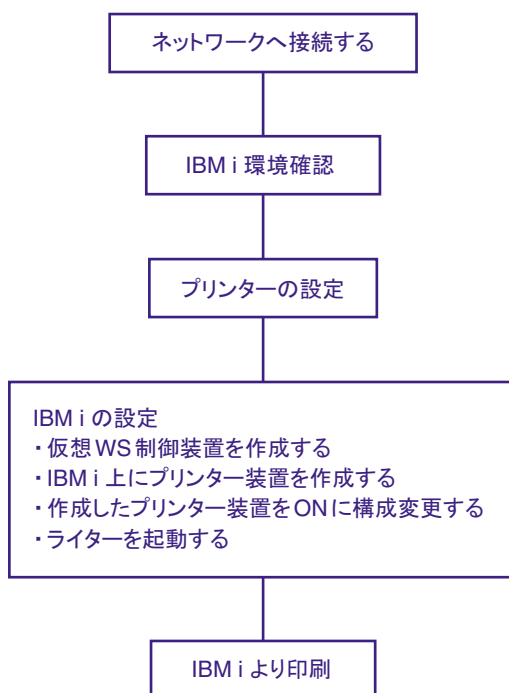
ネットワークへ接続する

IBM i 環境確認

プリンターの設定

IBM i の設定
・仮想WS制御装置を作成する
・IBM i 上にプリンター装置を作成する
・作成したプリンター装置をONに構成変更する
・ライターを起動する

IBM i より印刷